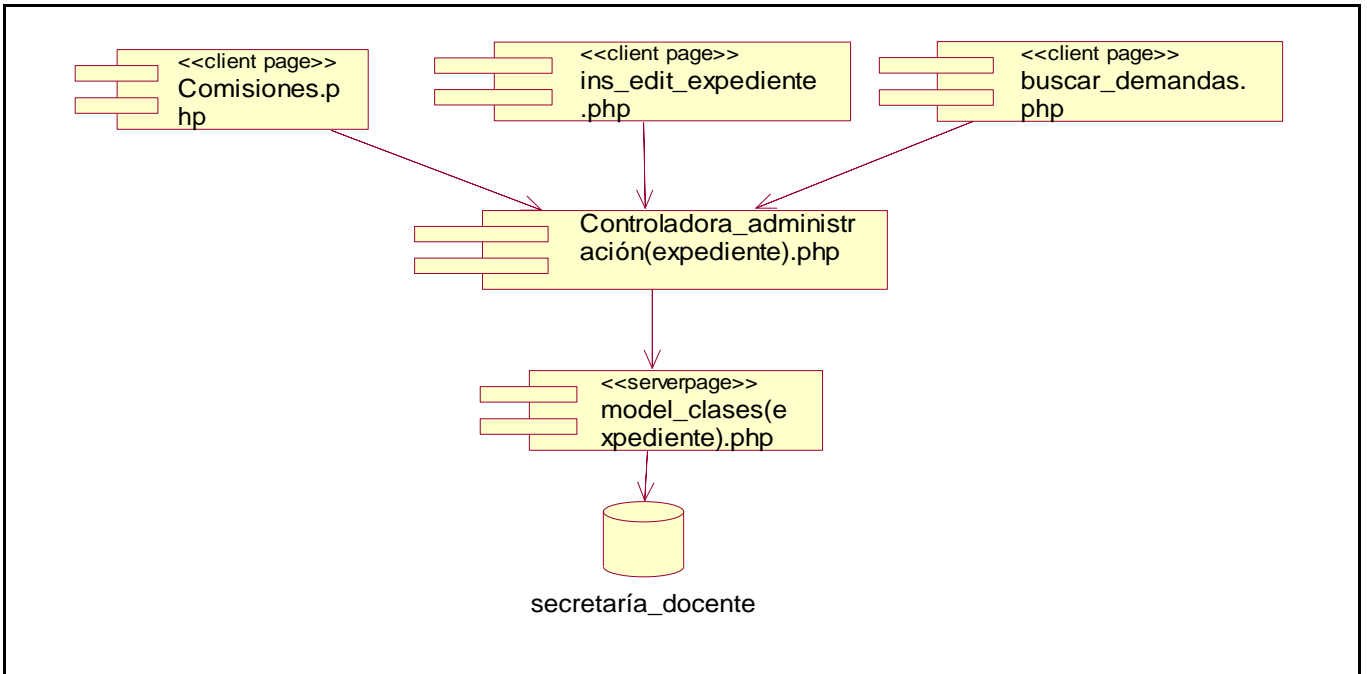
<<client page>>
Comisiones.php

<<client page>>
ins_edit_expediente.php

<<client page>>
buscar_demandas.php

Controladora_administración(expediente).php

<<serverpage>>
model_clases(expediente).php

secretaría_docente